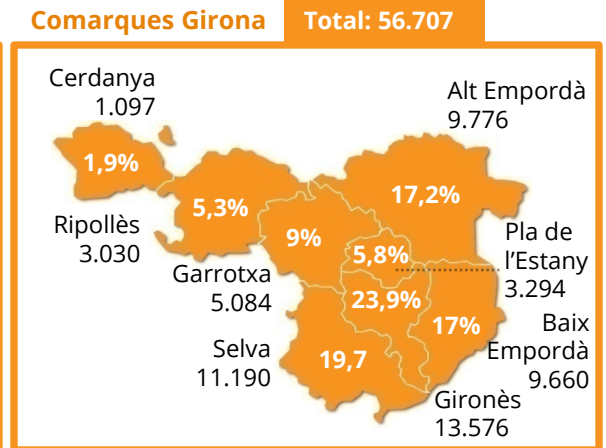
Comarques Girona
Total: 56.707

Cerdanya
1.097
1,9%

Alt Empordà
9.776
17,2%

Ripollès
3.030
5,3%

9%
Garrotxa
5.084

5,8%
Pla de l'Estany
3.294

23,9%
Gironès
13.576

17%
Baix Empordà
9.660

Selva
11.190
19,7